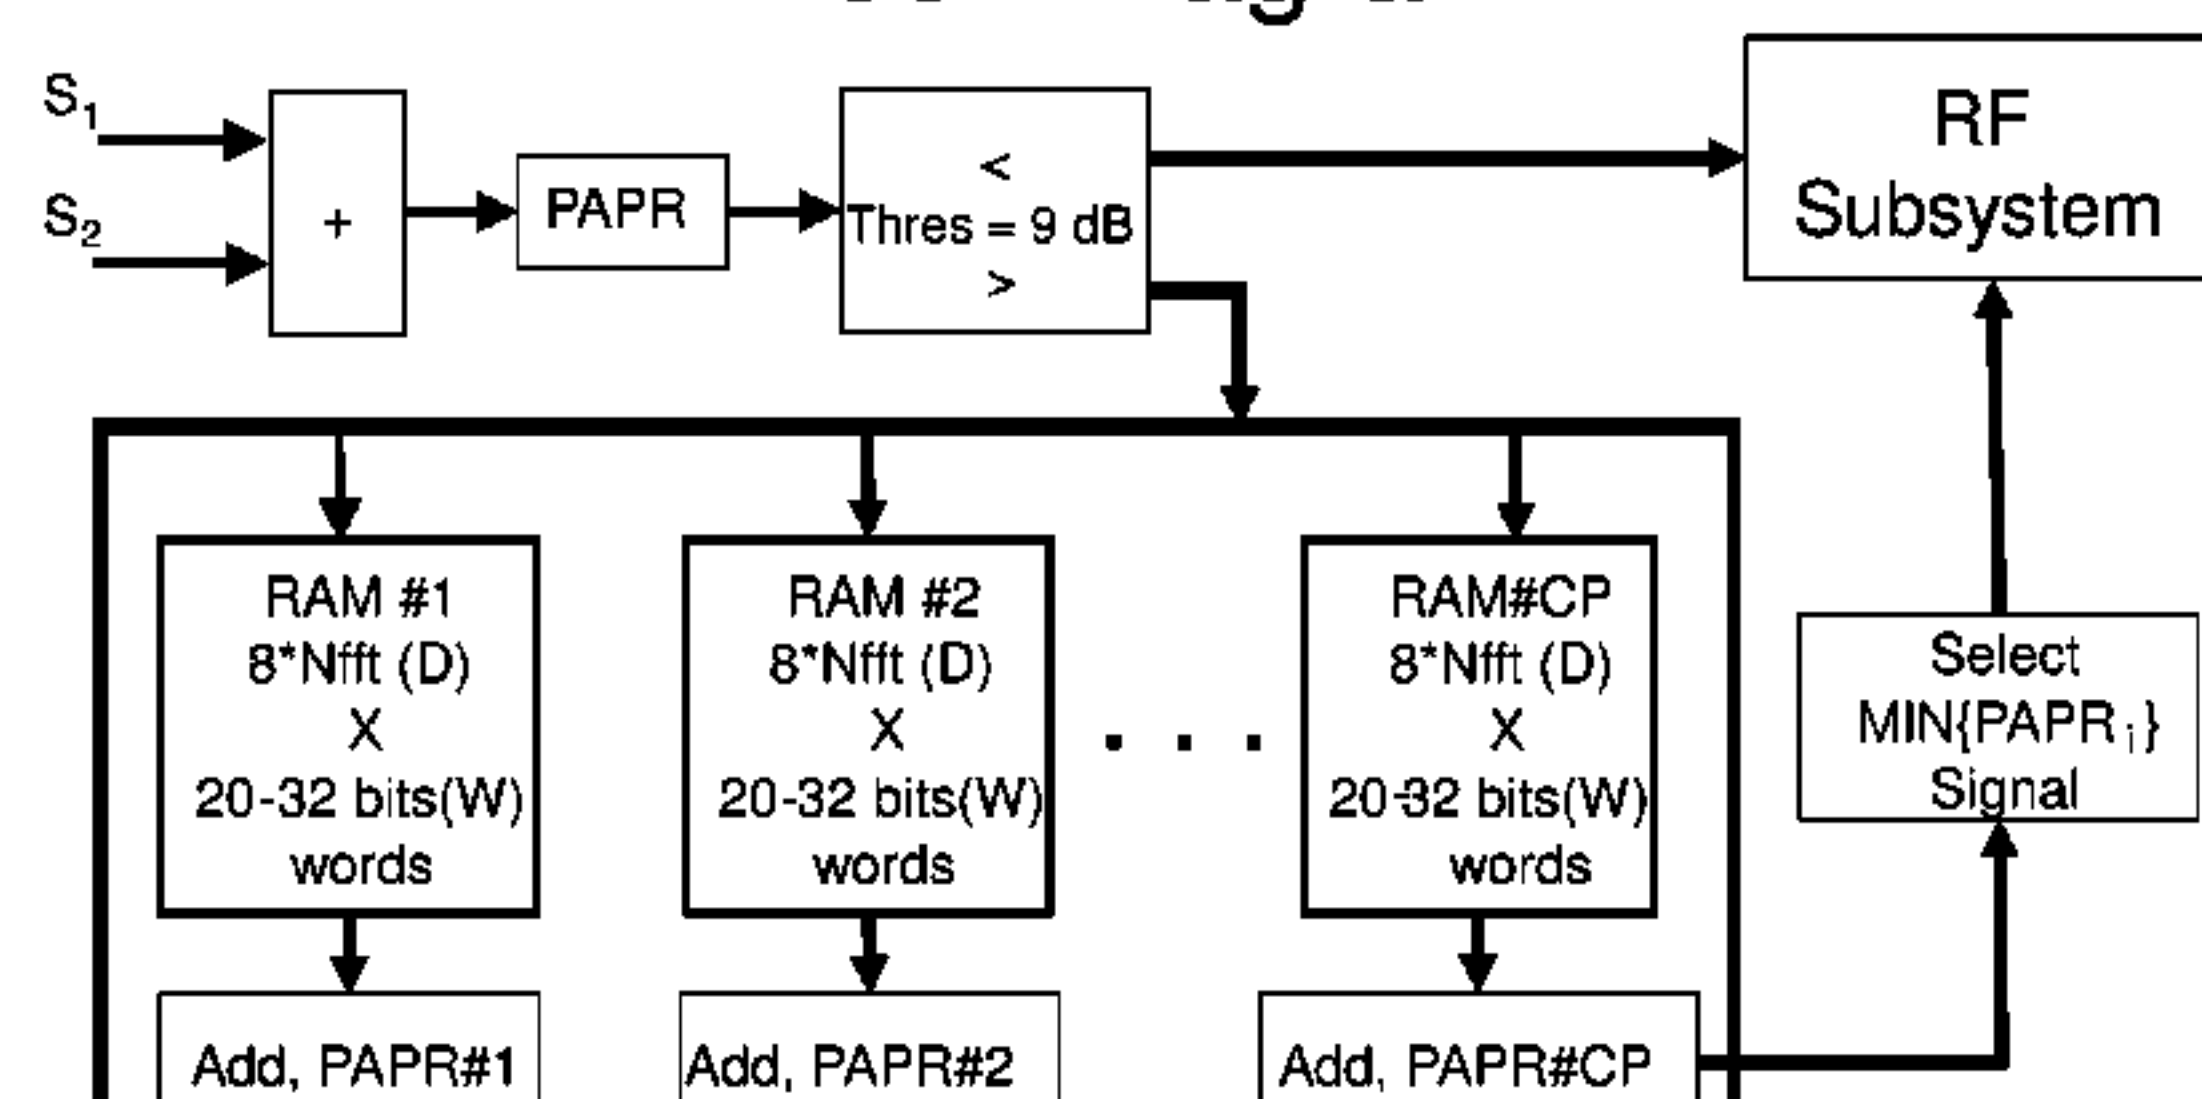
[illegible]

$S_1$

$S_2$

+

PAPR

<
Thres = 9 dB
>

RF Subsystem

RAM #1
8*Nfft (D)
X
20-32 bits(W)
words

RAM #2
8*Nfft (D)
X
20-32 bits(W)
words

. . .

RAM#CP
8*Nfft (D)
X
20-32 bits(W)
words

Select
MIN{PAPR$_i$}
Signal

Add, PAPR#1

Add, PAPR#2

Add, PAPR#CP